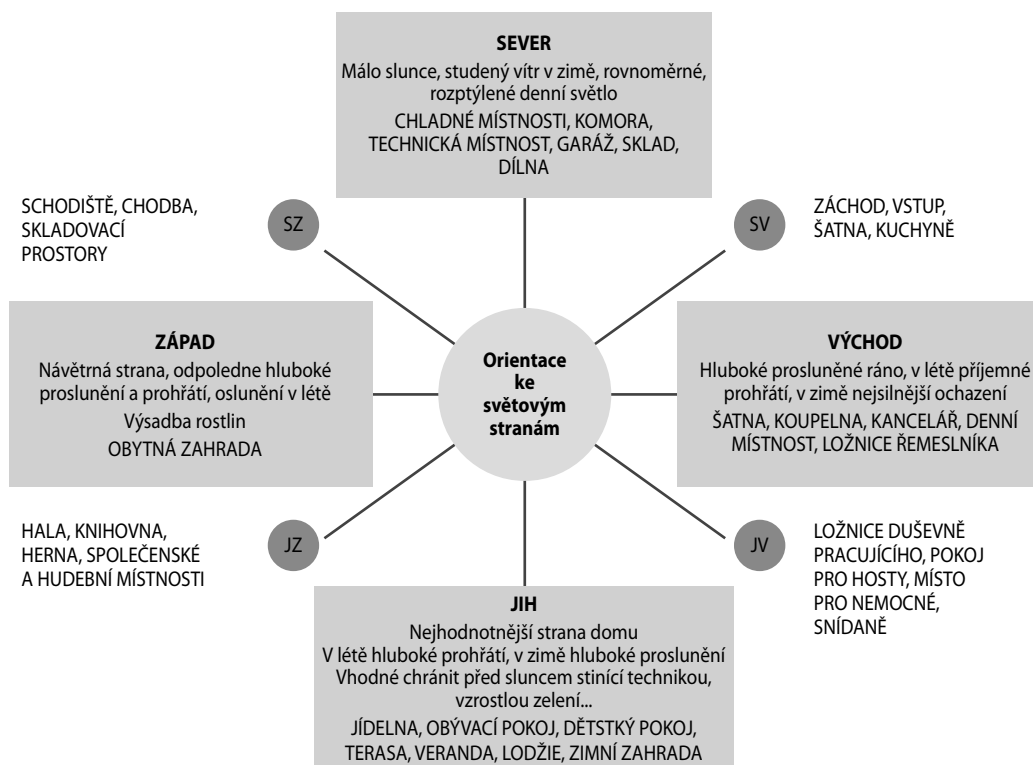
SEVER
Málo slunce, studený vítr v zimě, rovnoměrné, rozptýlené denní světlo
CHLADNÉ MÍSTNOSTI, KOMORA, TECHNICKÁ MÍSTNOST, GARÁŽ, SKLAD, DÍLNA

SCHODIŠTĚ, CHODBA, SKLADOVACÍ PROSTORY

SZ

SV

ZÁCHOD, VSTUP, ŠATNA, KUCHYNĚ

ZÁPAD
Návětrná strana, odpoledne hluboké proslunění a prohřátí, oslunění v létě
Výsadba rostlin
OBYTNÁ ZAHRADA

Orientace ke světovým stranám

VÝCHOD
Hluboké proslunění ráno, v létě příjemné prohřátí, v zimě nejsilnější ochazení
ŠATNA, KOUPELNA, KANCELÁŘ, DENNÍ MÍSTNOST, LOŽNICE ŘEMESLNÍKA

HALA, KNIHOVNA, HERNA, SPOLEČENSKÉ A HUDEBNÍ MÍSTNOSTI

JZ

JV

LOŽNICE DUŠEVNĚ PRACUJÍCÍHO, POKOJ PRO HOSTY, MÍSTO PRO NEMOCNÉ, SNÍDANĚ

JIH
Nejhodnotnější strana domu
V létě hluboké prohřátí, v zimě hluboké proslunění
Vhodné chránit před sluncem stinící technikou, vzrostlou zelení...
JÍDELNA, OBÝVACÍ POKOJ, DĚTSKÝ POKOJ, TERASA, VERANDA, LODŽIE, ZIMNÍ ZAHRADA